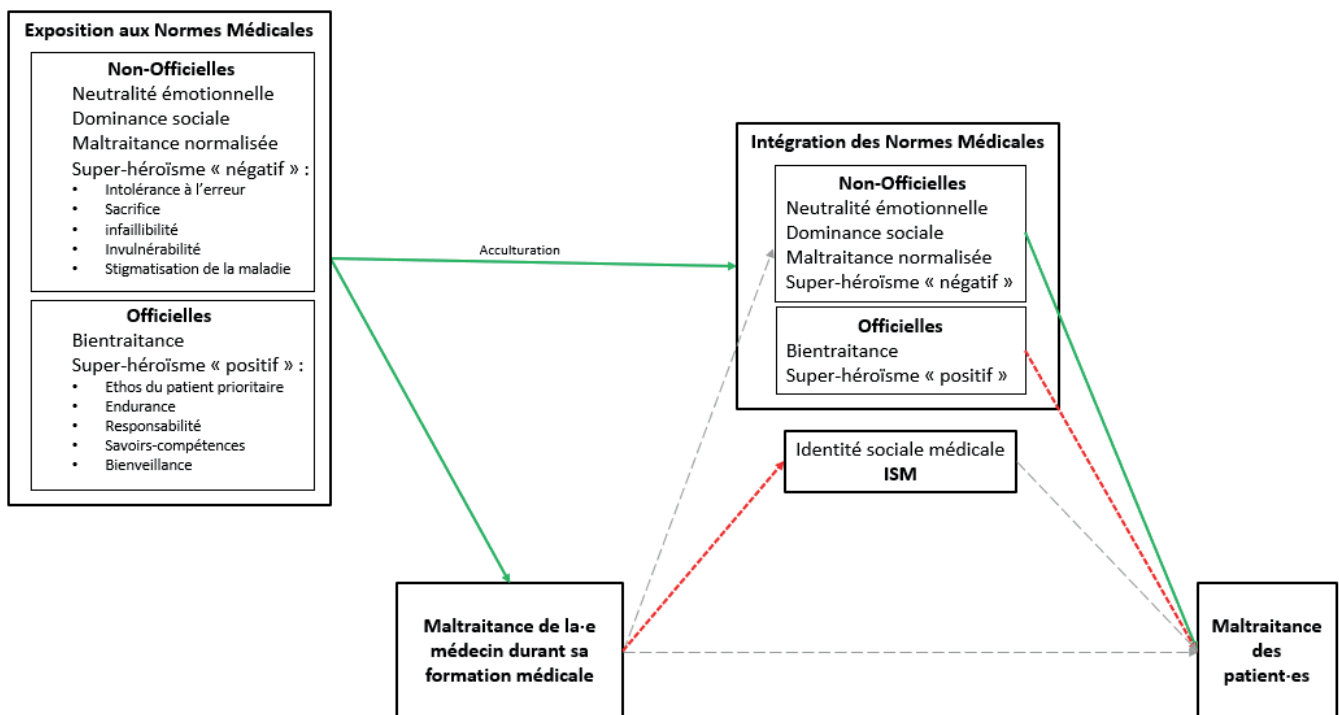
Exposition aux Normes Médicales

Non-Officielles
Neutralité émotionnelle
Dominance sociale
Maltraitance normalisée
Super-héroïsme « négatif » :
- Intolérance à l'erreur
- Sacrifice
- infaillibilité
- Invulnérabilité
- Stigmatisation de la maladie

Officielles
Bientraitance
Super-héroïsme « positif » :
- Ethos du patient prioritaire
- Endurance
- Responsabilité
- Savoirs-compétences
- Bienveillance

Acculturation

Intégration des Normes Médicales

Non-Officielles
Neutralité émotionnelle
Dominance sociale
Maltraitance normalisée
Super-héroïsme « négatif »

Officielles
Bientraitance
Super-héroïsme « positif »

Identité sociale médicale
ISM

Maltraitance de la·e médecin durant sa formation médicale

Maltraitance des patient·es